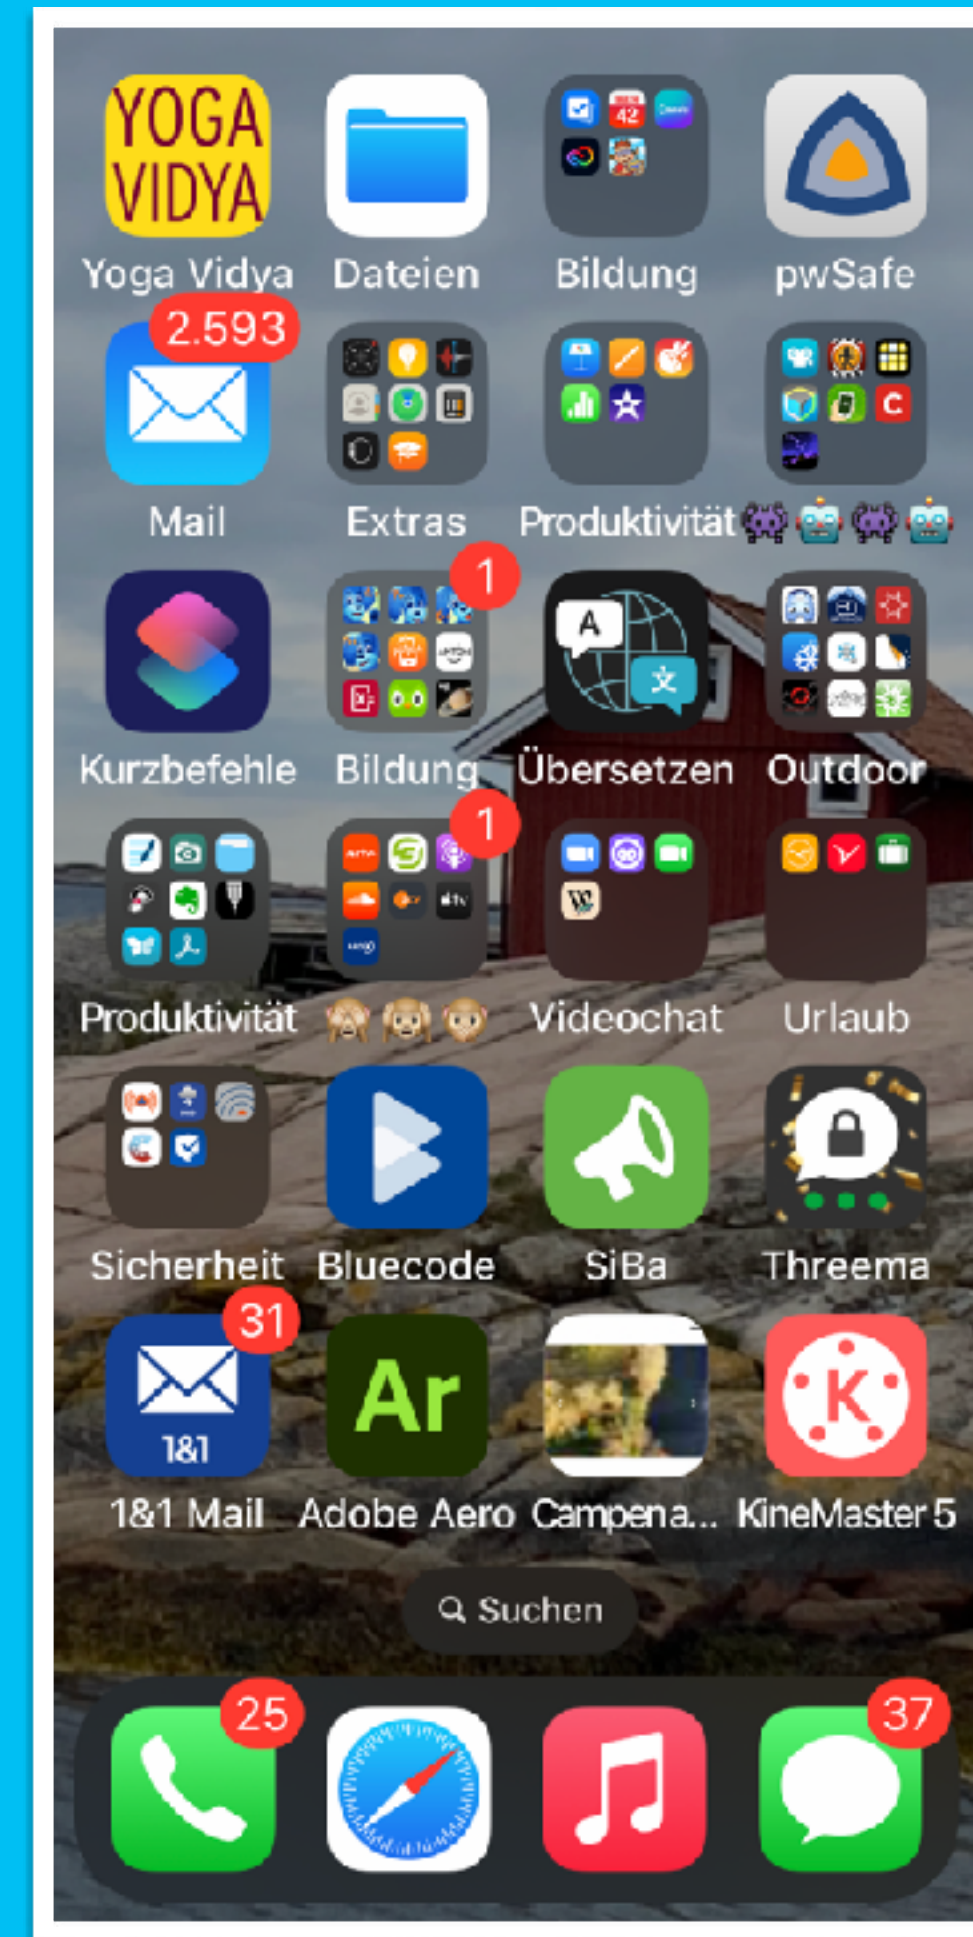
YOGA VIDYA
Yoga Vidya
Dateien
42
Bildung
pwSafe
2.593
Mail
Extras
Produktivität 👾🤖👾🤖
Kurzbefehle
1
Bildung
A
Übersetzen
Outdoor
1
Produktivität
🙈🙉🙊
Videochat
Urlaub
Sicherheit
Bluecode
SiBa
Threema
31
1&1
1&1 Mail
Ar
Adobe Aero
Campena...
K
KineMaster 5
Suchen
25
37